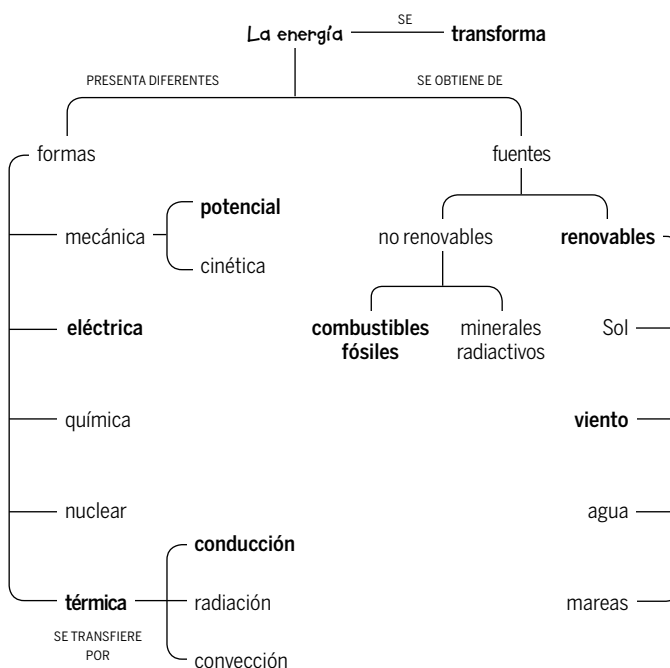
La energía SE transforma

PRESENTA DIFERENTES

SE OBTIENE DE

formas

mecánica

potencial

cinética

eléctrica

química

nuclear

térmica

SE TRANSFIERE POR

conducción

radiación

convección

fuentes

no renovables

combustibles fósiles

minerales radiactivos

renovables

Sol

viento

agua

mareas